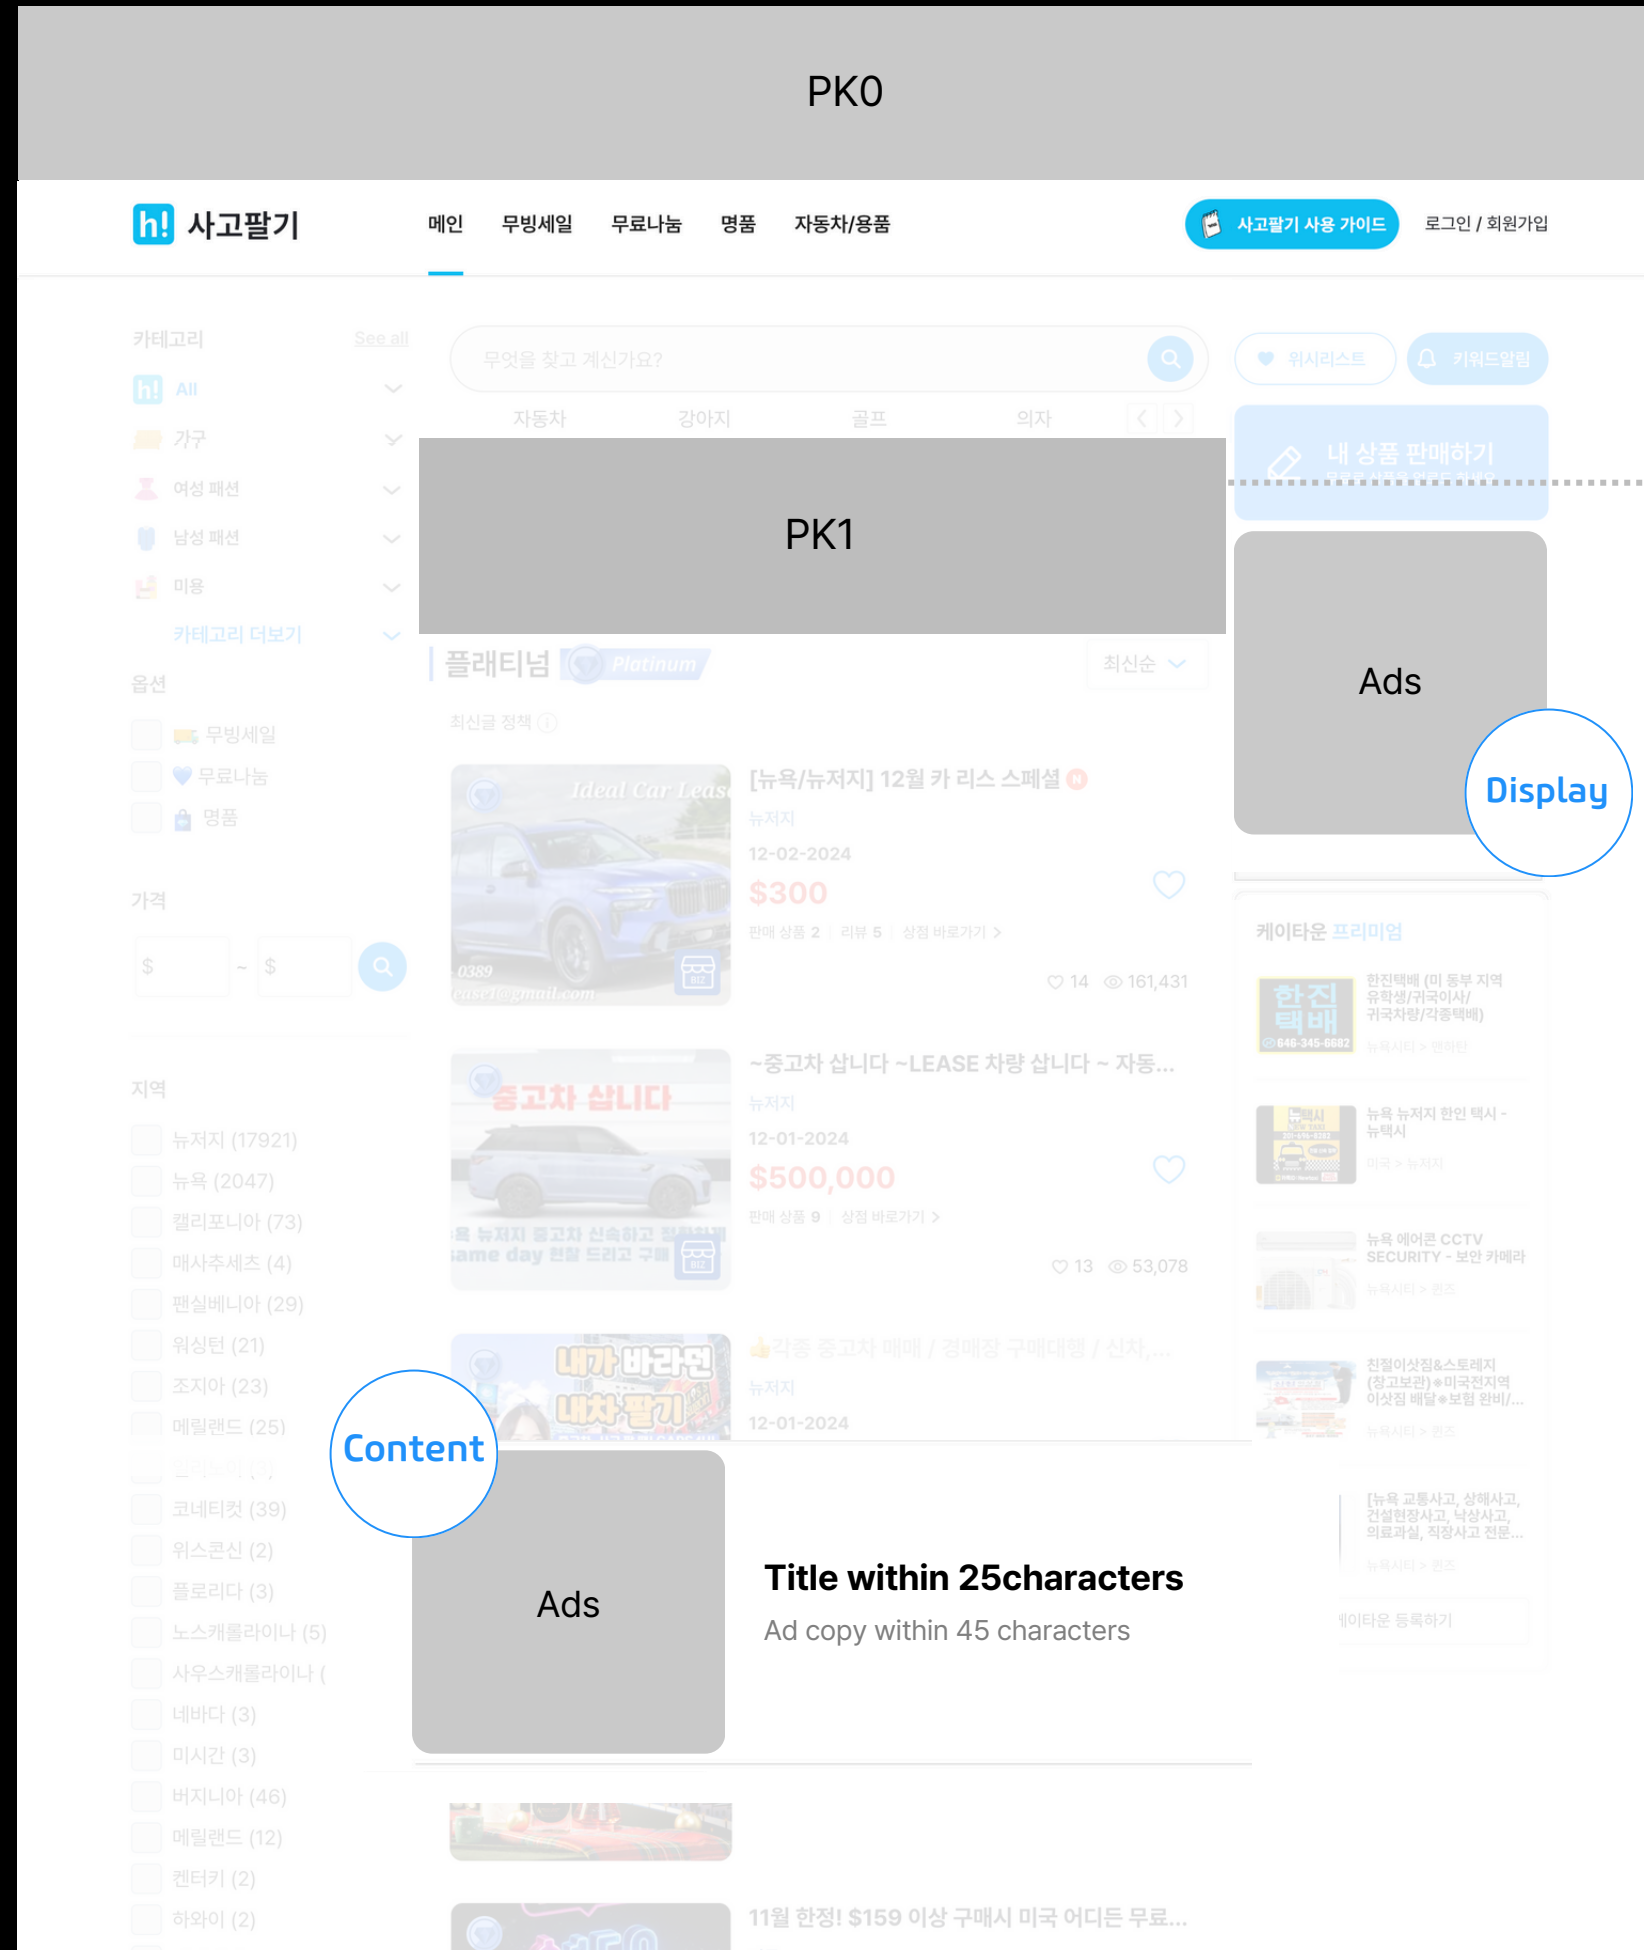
PK0

h! 사고팔기

메인 무빙세일 무료나눔 명품 자동차/용품

사고팔기 사용 가이드

로그인 / 회원가입

카테고리 See all

All

가구

여성 패션

남성 패션

미용

카테고리 더보기

옵션

무빙세일

무료나눔

명품

가격

$ ~ $

지역

뉴저지 (17921)

뉴욕 (2047)

캘리포니아 (73)

매사추세츠 (4)

펜실베니아 (29)

워싱턴 (21)

조지아 (23)

메릴랜드 (25)

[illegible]

코네티컷 (39)

위스콘신 (2)

플로리다 (3)

노스캐롤라이나 (5)

사우스캐롤라이나 (

네바다 (3)

미시간 (3)

버지니아 (46)

메릴랜드 (12)

켄터키 (2)

하와이 (2)

무엇을 찾고 계신가요?

자동차 강아지 골프 의자

PK1

플래티넘 Platinum

최신순

최신글 정책

[뉴욕/뉴저지] 12월 카 리스 스페셜

뉴저지

12-02-2024

$300

판매 상품 2 | 리뷰 5 | 상점 바로가기 >

14 161,431

~중고차 삽니다 ~LEASE 차량 삽니다 ~ 자동...

뉴저지

12-01-2024

$500,000

판매 상품 9 | 상점 바로가기 >

13 53,078

각종 중고차 매매 / 경매장 구매대행 / 신차,...

뉴저지

12-01-2024

Content

Ads

Title within 25characters

Ad copy within 45 characters

11월 한정! $159 이상 구매시 미국 어디든 무료...

위시리스트 키워드알림

내 상품 판매하기

Ads

Display

케이타운 프리미엄

한진택배 (미 동부 지역 유학생/귀국이사/귀국차량/각종택배)

뉴욕 뉴저지 한인 택시 - 뉴택시

뉴욕 에어콘 CCTV SECURITY - 보안 카메라

친절이삿짐&스토레지 (창고보관)*미국전지역 이삿짐 배달*보험 완비/...

[뉴욕 교통사고, 상해사고, 건설현장사고, 낙상사고, 의료과실, 직장사고 전문...

케이타운 등록하기